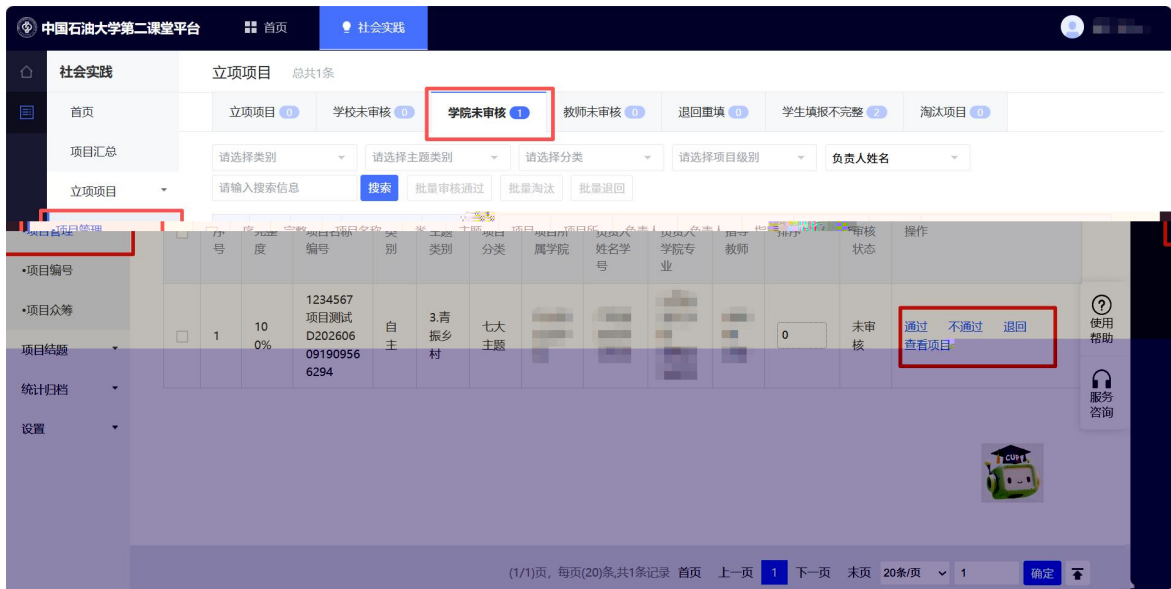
中国石油大学第二课堂平台 首页 社会实践

社会实践

首页
项目汇总
立项项目
项目管理
•项目编号
•项目众筹
项目结题
统计归档
设置

立项项目 总共1条

立项项目 0 | 学校未审核 0 | 学院未审核 1 | 教师未审核 0 | 退回重填 0 | 学生填报不完整 2 | 淘汰项目 0

请选择类别 请选择主题类别 请选择分类 请选择项目级别 负责人姓名
请输入搜索信息 搜索 批量审核通过 批量淘汰 批量退回

| | 序号 | 完整度 | 项目名称编号 | 类别 | 主题类别 | 项目分类 | 项目所属学院 | 负责人姓名学号 | 负责人学院专业 | 指导教师 | 排序 | 审核状态 | 操作 |
|---|---|---|---|---|---|---|---|---|---|---|---|---|---|
| | 1 | 100% | 1234567项目测试D202606091909566294 | 自主 | 3.青振乡村 | 七大主题 | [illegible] | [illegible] | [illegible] | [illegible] | 0 | 未审核 | 通过 不通过 退回 查看项目 |

使用帮助
服务咨询

(1/1)页，每页(20)条,共1条记录 首页 上一页 1 下一页 末页 20条/页 1 确定